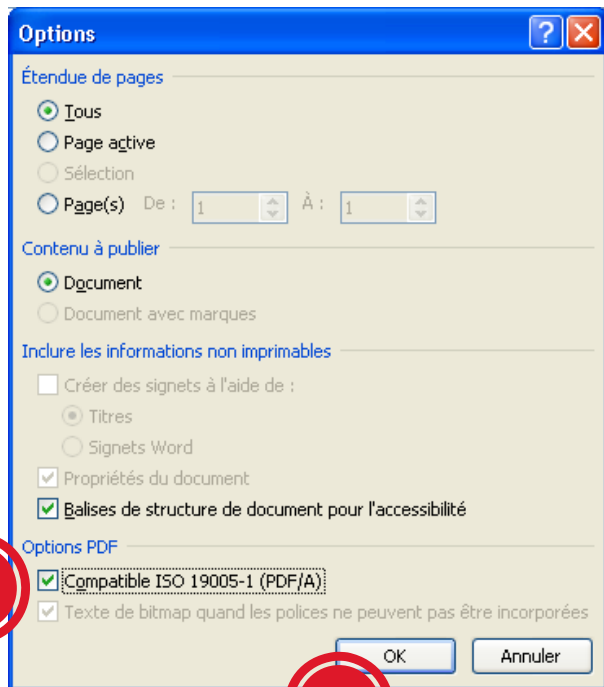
Options

Étendue de pages

Tous

Page active

Sélection

Page(s) De : 1 À : 1

Contenu à publier

Document

Document avec marques

Inclure les informations non imprimables

Créer des signets à l'aide de :

Titres

Signets Word

Propriétés du document

Balises de structure de document pour l'accessibilité

Options PDF

Compatible ISO 19005-1 (PDF/A)

Texte de bitmap quand les polices ne peuvent pas être incorporées

OK

Annuler